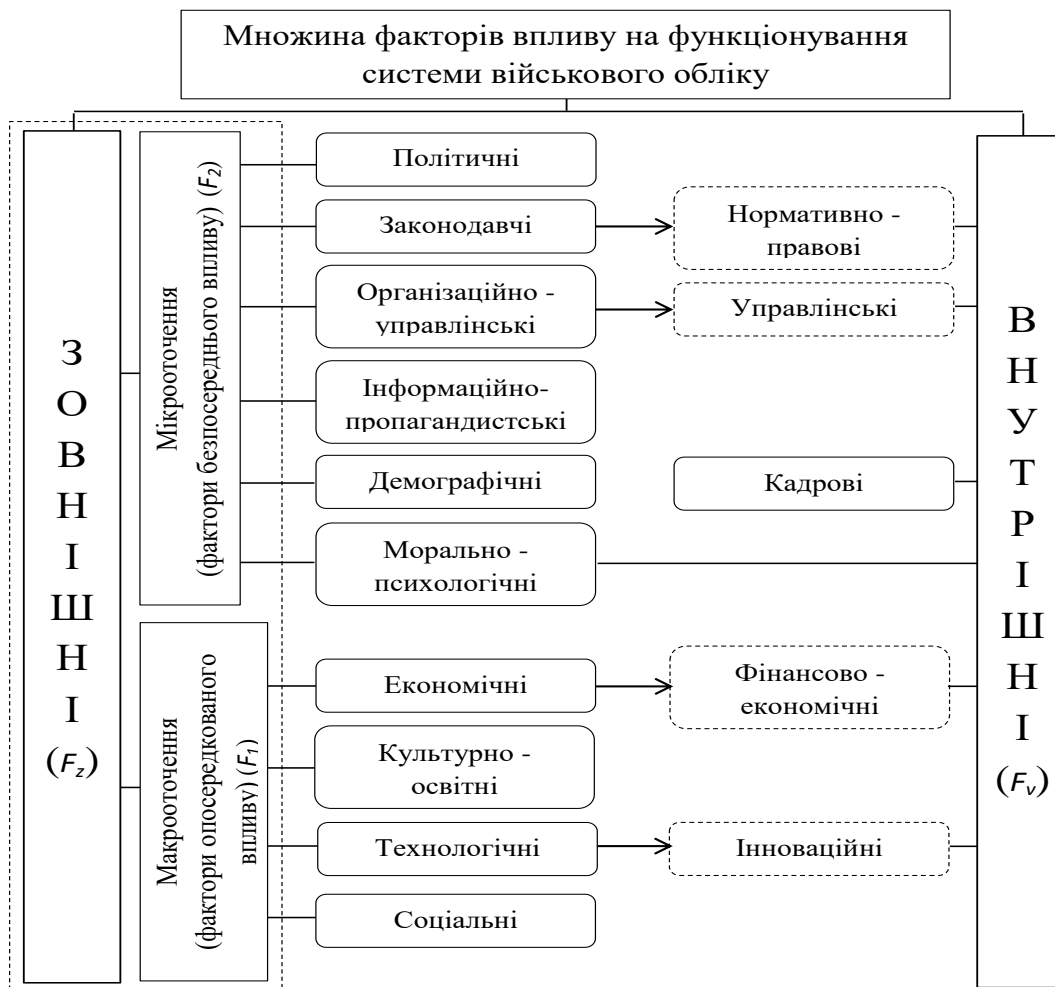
Множина факторів впливу на функціонування системи військового обліку

З
О
В
Н
І
Ш
Н
І
($F_z$)

Мікрооточення
(фактори безпосереднього впливу) ($F_2$)

Макрооточення
(фактори опосередкованого впливу) ($F_1$)

Політичні

Законодавчі

Організаційно - управлінські

Інформаційно-пропагандистські

Демографічні

Морально - психологічні

Економічні

Культурно - освітні

Технологічні

Соціальні

Нормативно - правові

Управлінські

Кадрові

Фінансово - економічні

Інноваційні

В
Н
У
Т
Р
І
Ш
Н
І
($F_v$)